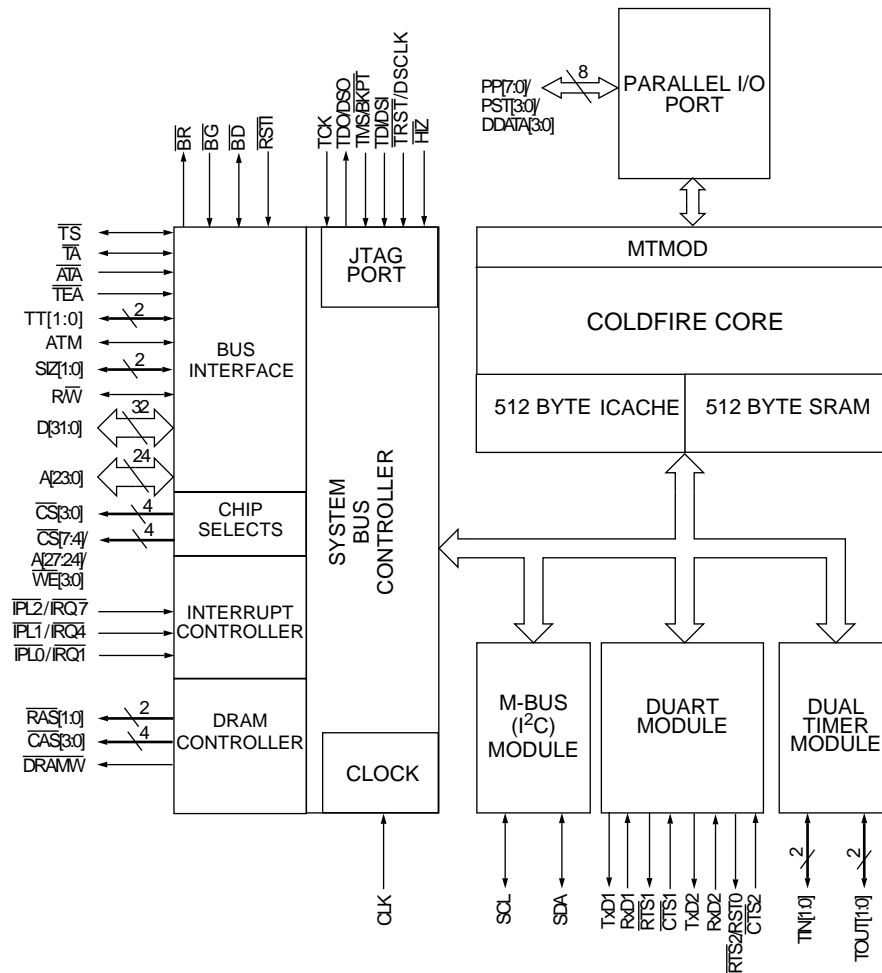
$\overline{BR}$
$\overline{BG}$
$\overline{BD}$
$\overline{RSTI}$
TCK
TDO/DSO
TMS/$\overline{BKPT}$
TDI/DSI
$\overline{TRST}$/DSCLK
$\overline{HIZ}$

PP[7:0]/
PST[3:0]/
DDATA[3:0]
8
PARALLEL I/O PORT

$\overline{TS}$
$\overline{TA}$
$\overline{ATA}$
$\overline{TEA}$
TT[1:0]
2
ATM
SIZ[1:0]
2
R/$\overline{W}$
D[31:0]
32
A[23:0]
24
$\overline{CS}$[3:0]
4
$\overline{CS}$[7:4]/
4
A[27:24]/
$\overline{WE}$[3:0]
$\overline{IPL2}$/$\overline{IRQ7}$
$\overline{IPL1}$/$\overline{IRQ4}$
$\overline{IPL0}$/$\overline{IRQ1}$
$\overline{RAS}$[1:0]
2
$\overline{CAS}$[3:0]
4
$\overline{DRAMW}$

BUS INTERFACE
CHIP SELECTS
INTERRUPT CONTROLLER
DRAM CONTROLLER
JTAG PORT
SYSTEM BUS CONTROLLER
CLOCK

MTMOD
COLDFIRE CORE
512 BYTE ICACHE
512 BYTE SRAM

M-BUS ($I^2C$) MODULE
DUART MODULE
DUAL TIMER MODULE

CLK
SCL
SDA
TxD1
RxD1
$\overline{RTS1}$
$\overline{CTS1}$
TxD2
RxD2
$\overline{RTS2}$/$\overline{RST0}$
$\overline{CTS2}$
2
$\overline{TIN}$[1:0]
2
$\overline{TOUT}$[1:0]